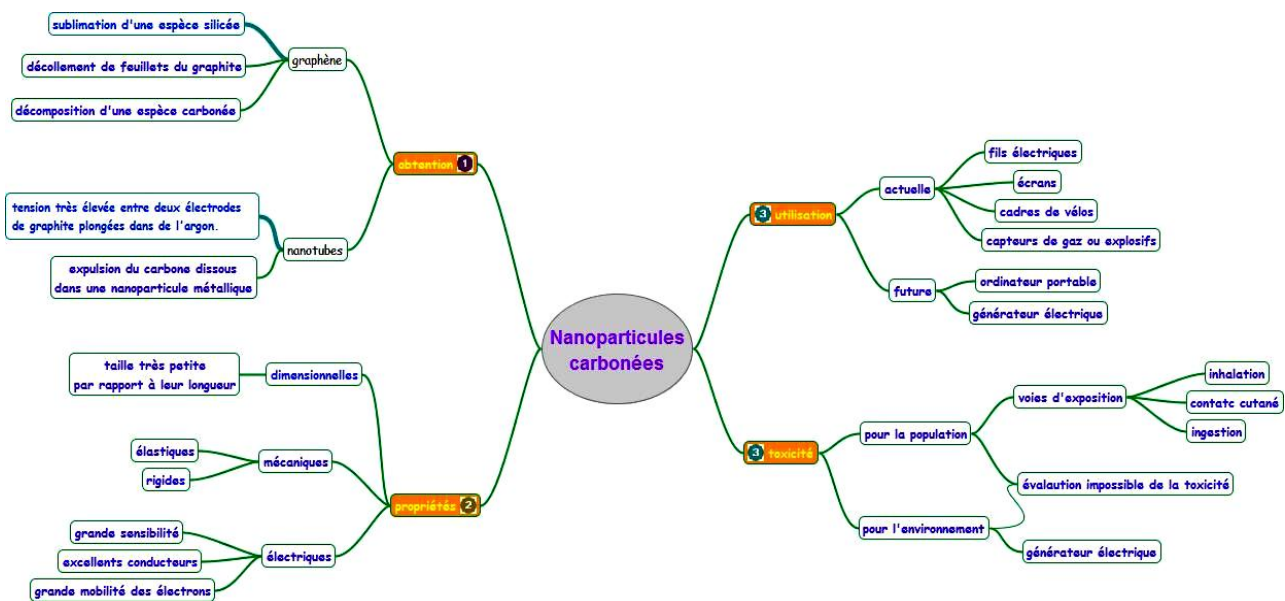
Nanoparticules carbonées

obtention 1

graphène

sublimation d'une espèce silicée

décollement de feuillets du graphite

décomposition d'une espèce carbonée

nanotubes

tension très élevée entre deux électrodes de graphite plongées dans de l'argon.

expulsion du carbone dissous dans une nanoparticule métallique

propriétés 2

dimensionnelles

taille très petite par rapport à leur longueur

mécaniques

élastiques

rigides

électriques

grande sensibilité

excellents conducteurs

grande mobilité des électrons

3 utilisation

actuelle

fils électriques

écrans

cadres de vélos

capteurs de gaz ou explosifs

future

ordinateur portable

générateur électrique

3 toxicité

pour la population

voies d'exposition

inhalation

contatc cutané

ingestion

évalaution impossible de la toxicité

pour l'environnement

générateur électrique